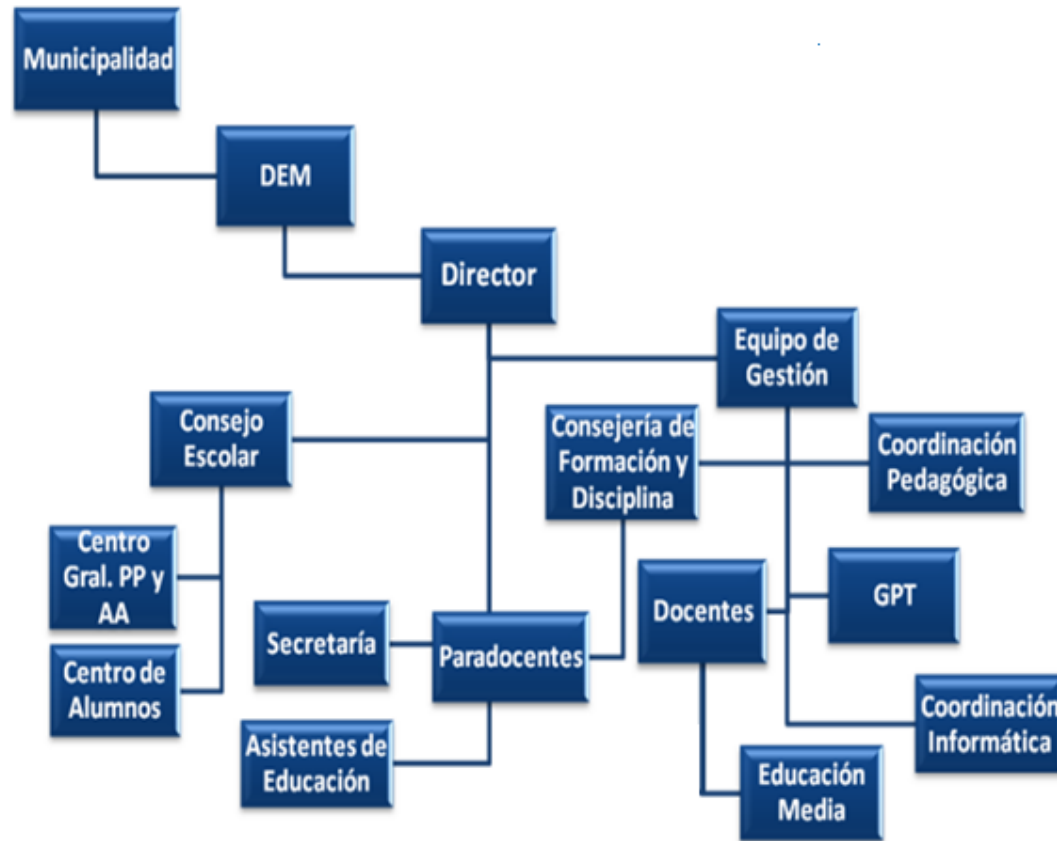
Municipalidad

DEM

Director

Equipo de Gestión

Consejo Escolar

Consejería de Formación y Disciplina

Coordinación Pedagógica

Centro Gral. PP y AA

Centro de Alumnos

Secretaría

Paradocentes

Docentes

GPT

Asistentes de Educación

Coordinación Informática

Educación Media